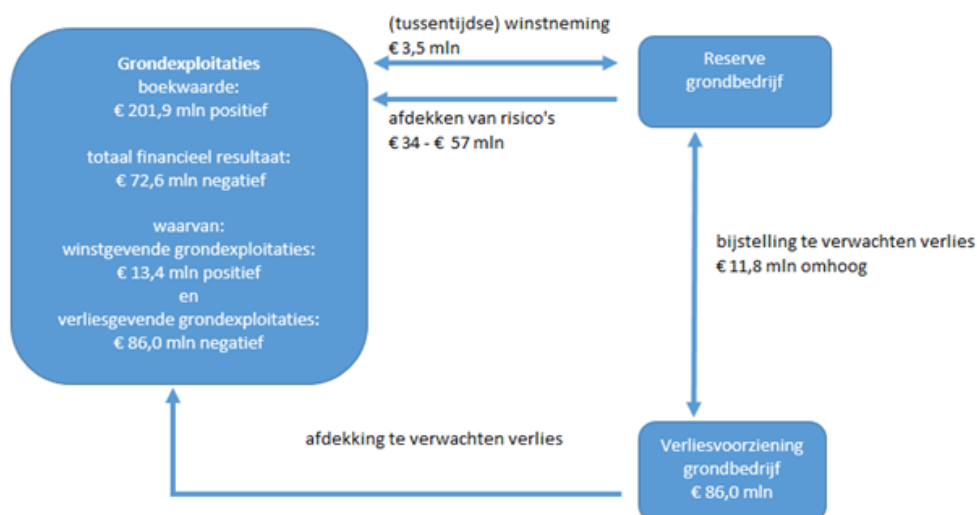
Grondexploitaties
boekwaarde:
€ 201,9 mln positief

totaal financieel resultaat:
€ 72,6 mln negatief

waarvan:
winstgevende grondexploitaties:
€ 13,4 mln positief
en
verliesgevende grondexploitaties:
€ 86,0 mln negatief

(tussentijdse) winstneming
€ 3,5 mln

afdekken van risico's
€ 34 - € 57 mln

Reserve
grondbedrijf

bijstelling te verwachten verlies
€ 11,8 mln omhoog

afdekking te verwachten verlies

Verliesvoorziening
grondbedrijf
€ 86,0 mln